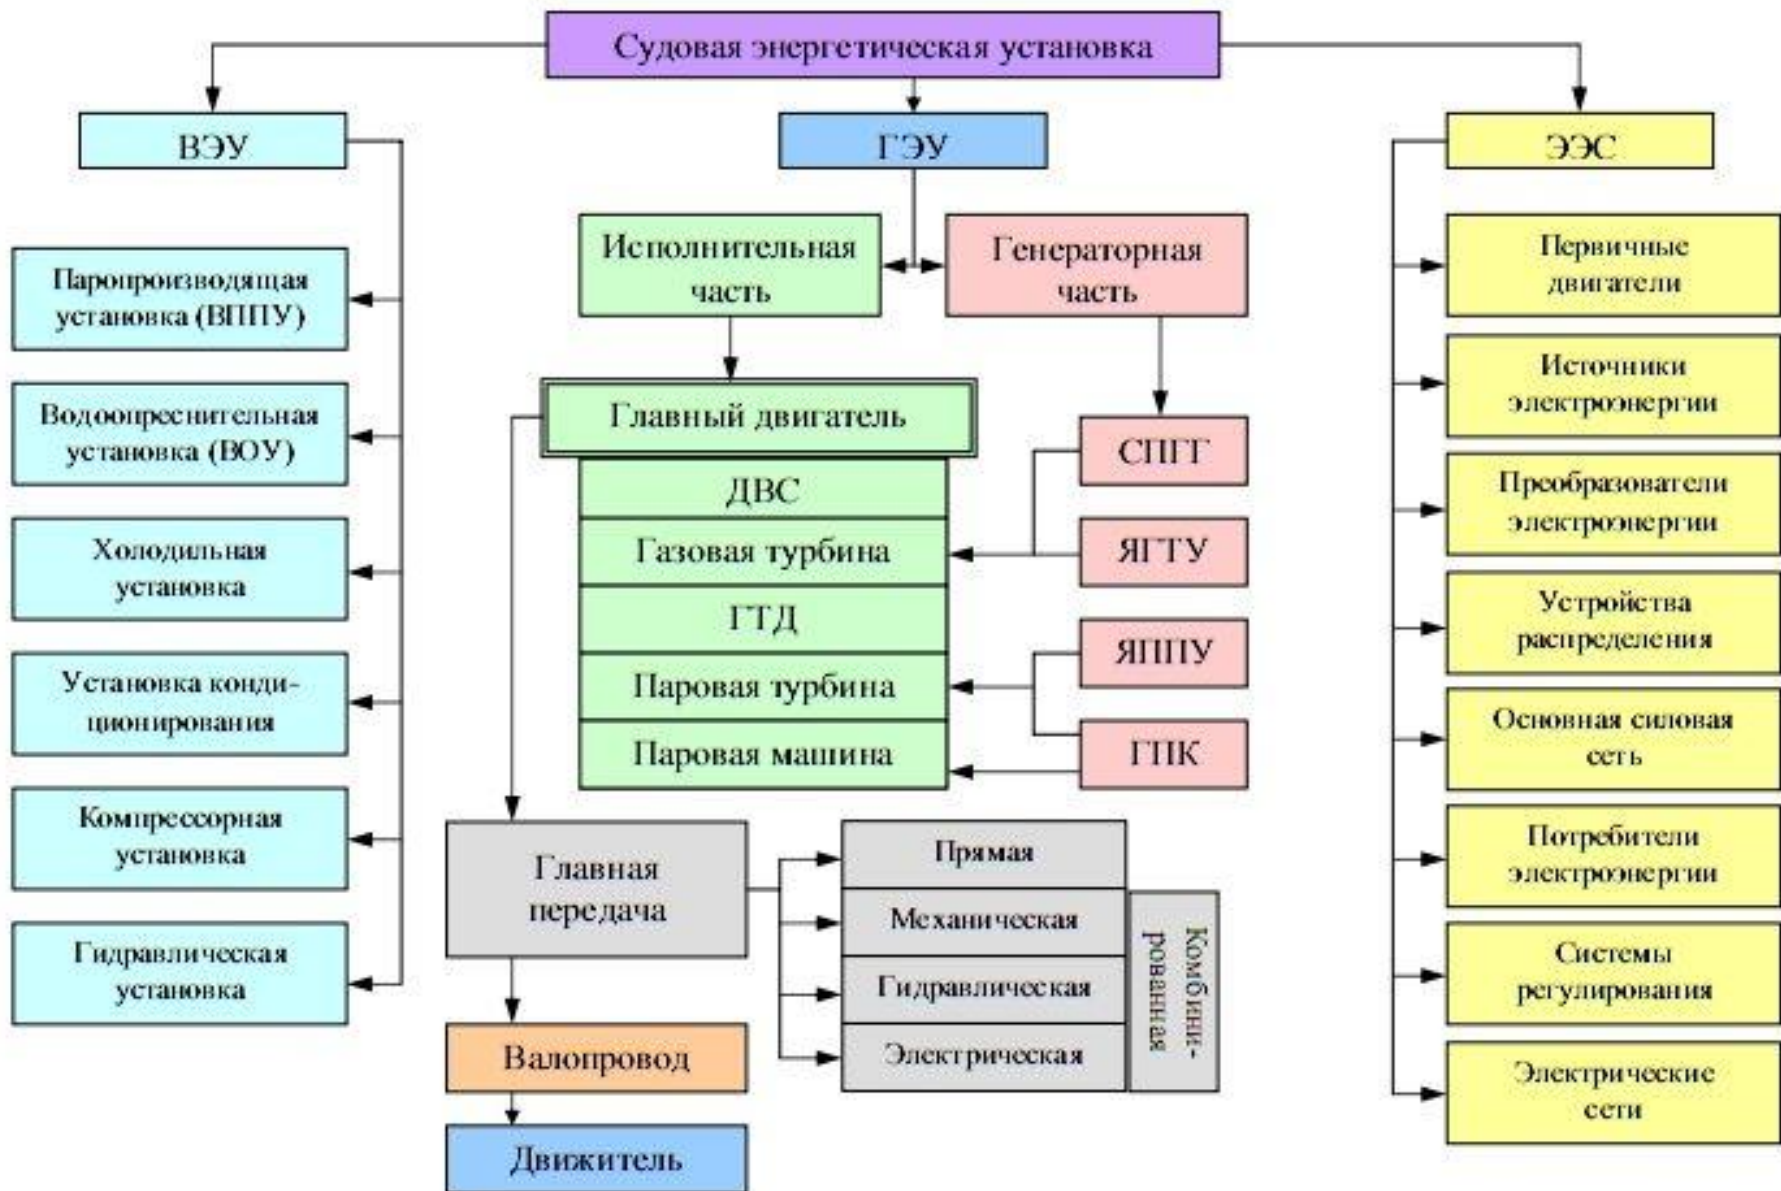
Судовая энергетическая установка

ВЭУ

ГЭУ

ЭЭС

Паропроизводящая установка (ВППУ)

Водоопреснительная установка (ВОУ)

Холодильная установка

Установка кондиционирования

Компрессорная установка

Гидравлическая установка

Исполнительная часть

Генераторная часть

Главный двигатель

ДВС

Газовая турбина

ГТД

Паровая турбина

Паровая машина

СПГГ

ЯГТУ

ЯППУ

ГПК

Главная передача

Прямая

Механическая

Гидравлическая

Электрическая

Комбинированная

Валопровод

Движитель

Первичные двигатели

Источники электроэнергии

Преобразователи электроэнергии

Устройства распределения

Основная силовая сеть

Потребители электроэнергии

Системы регулирования

Электрические сети